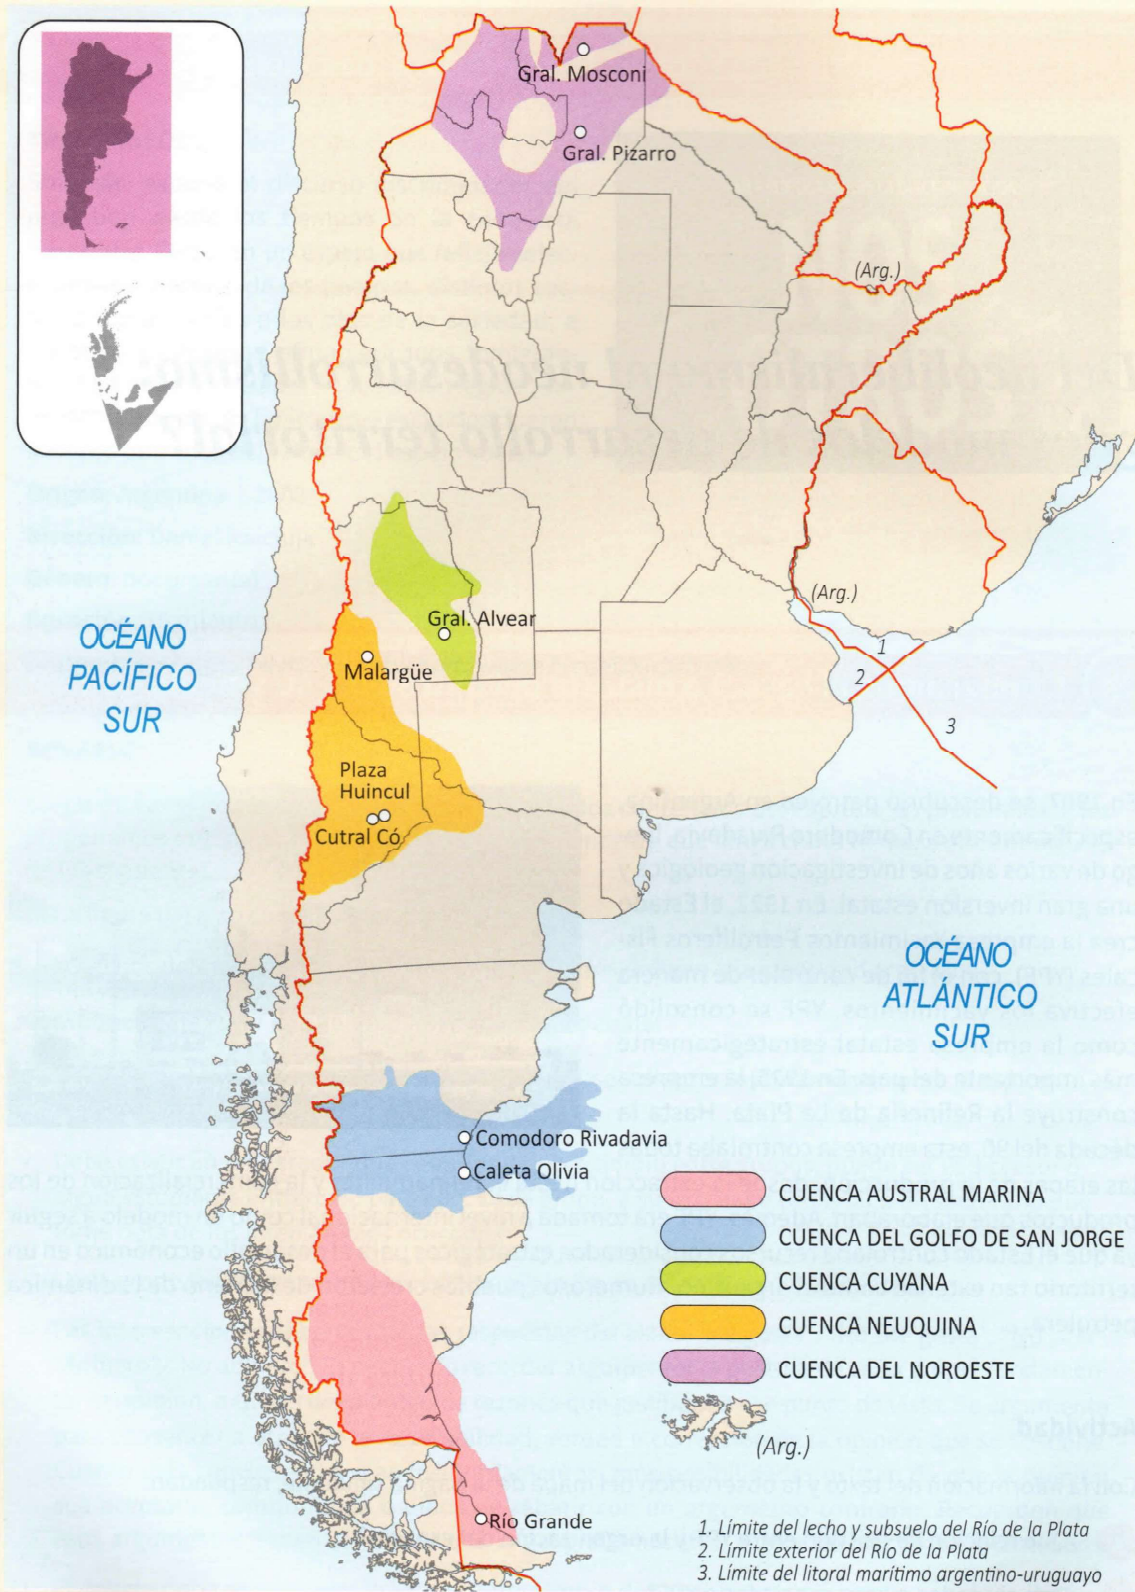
Gral. Mosconi
Gral. Pizarro
(Arg.)
Gral. Alvear
(Arg.)
1
2
3
OCÉANO PACÍFICO SUR
Malargüe
Plaza Huincul
Cutral Có
OCÉANO ATLÁNTICO SUR
Comodoro Rivadavia
Caleta Olivia
CUENCA AUSTRAL MARINA
CUENCA DEL GOLFO DE SAN JORGE
CUENCA CUYANA
CUENCA NEUQUINA
CUENCA DEL NOROESTE
(Arg.)
Río Grande
1. Límite del lecho y subsuelo del Río de la Plata
2. Límite exterior del Río de la Plata
3. Límite del litoral marítimo argentino-uruguayo